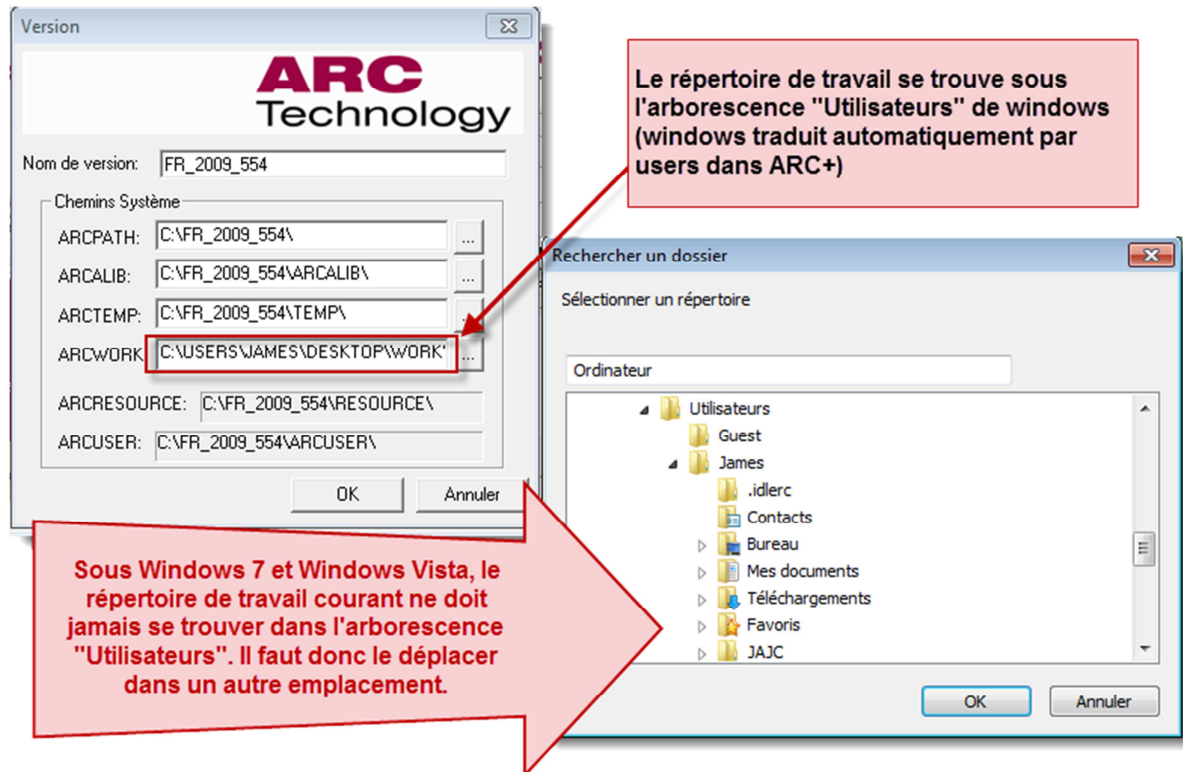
Version

ARC Technology

Nom de version: FR_2009_554

Chemins Système

ARCPATH: C:\FR_2009_554\ ...

ARCALIB: C:\FR_2009_554\ARCALIB\ ...

ARCTEMP: C:\FR_2009_554\TEMP\ ...

ARCWORK: C:\USERS\JAMES\DESKTOP\WORK' ...

ARCRESOURCE: C:\FR_2009_554\RESOURCE\

ARCUSER: C:\FR_2009_554\ARCUSER\

OK Annuler

Le répertoire de travail se trouve sous l'arborescence "Utilisateurs" de windows (windows traduit automatiquement par users dans ARC+)

Rechercher un dossier

Sélectionner un répertoire

Ordinateur

Utilisateurs
Guest
James
.idlerc
Contacts
Bureau
Mes documents
Téléchargements
Favoris
JAJC

OK Annuler

Sous Windows 7 et Windows Vista, le répertoire de travail courant ne doit jamais se trouver dans l'arborescence "Utilisateurs". Il faut donc le déplacer dans un autre emplacement.